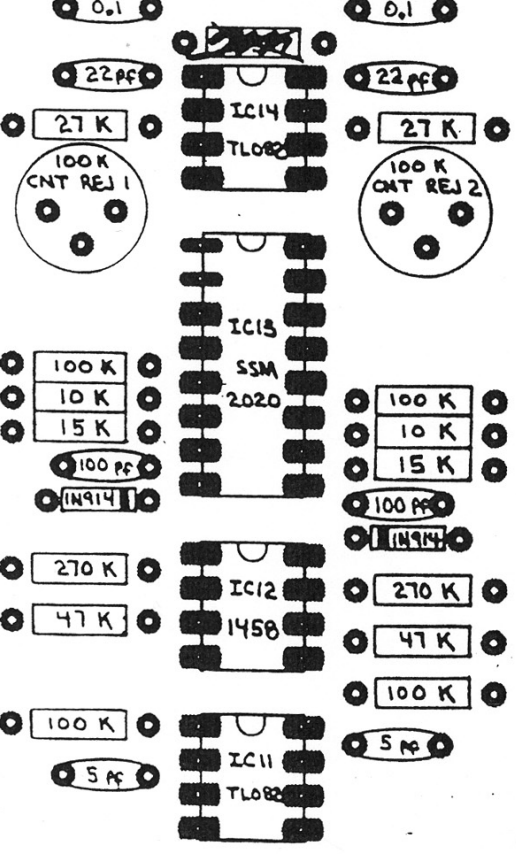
0.1
0.1
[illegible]
22pf
22pf
IC14
TL082
27 K
27 K
100 K
CNT REJ 1
100 K
CNT REJ 2
IC13
SSM
2020
100 K
10 K
15 K
100 K
10 K
15 K
100 pf
1N914
100 pf
1N914
270 K
47 K
IC12
1458
270 K
47 K
100 K
100 K
5 pf
IC11
TL082
5 pf